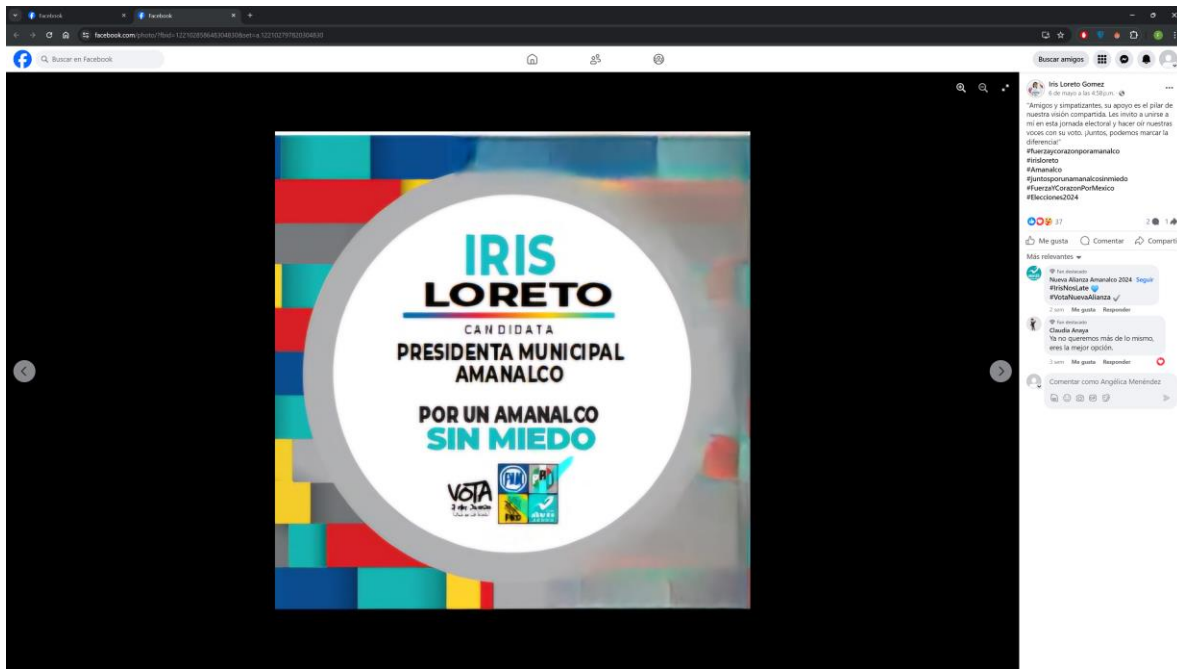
Facebook
Facebook
facebook.com/photo/?fbid=122102850648304839&set=a.122102797820304830

Buscar en Facebook

Buscar amigos

IRIS
LORETO
CANDIDATA
PRESIDENTA MUNICIPAL
AMANALCO

POR UN AMANALCO
SIN MIEDO

VOTA
2 de Junio

Iris Loreto Gomez
6 de mayo a las 4:58 p.m.

"Amigos y simpatizantes, su apoyo es el pilar de nuestra visión compartida. Les invito a unirse a mi en esta jornada electoral y hacer oír nuestras voces con su voto. ¡Juntos, podemos marcar la diferencia!"
#fuerzaycorazonporamanalco
#irisloreto
#Amanalco
#juntosporunamanalcosinmiedo
#FuerzaYCorazonPorMexico
#Elecciones2024

37
2 1

Me gusta
Comentar
Compartir

Más relevantes

Fan destacado
Nueva Alianza Amanalco 2024 Seguir
#IrisNosLate
#VotaNuevaAlianza
2 sem Me gusta Responder

Fan destacado
Claudia Anaya
Ya no queremos más de lo mismo, eres la mejor opción.
3 sem Me gusta Responder

Comentar como Angélica Menéndez